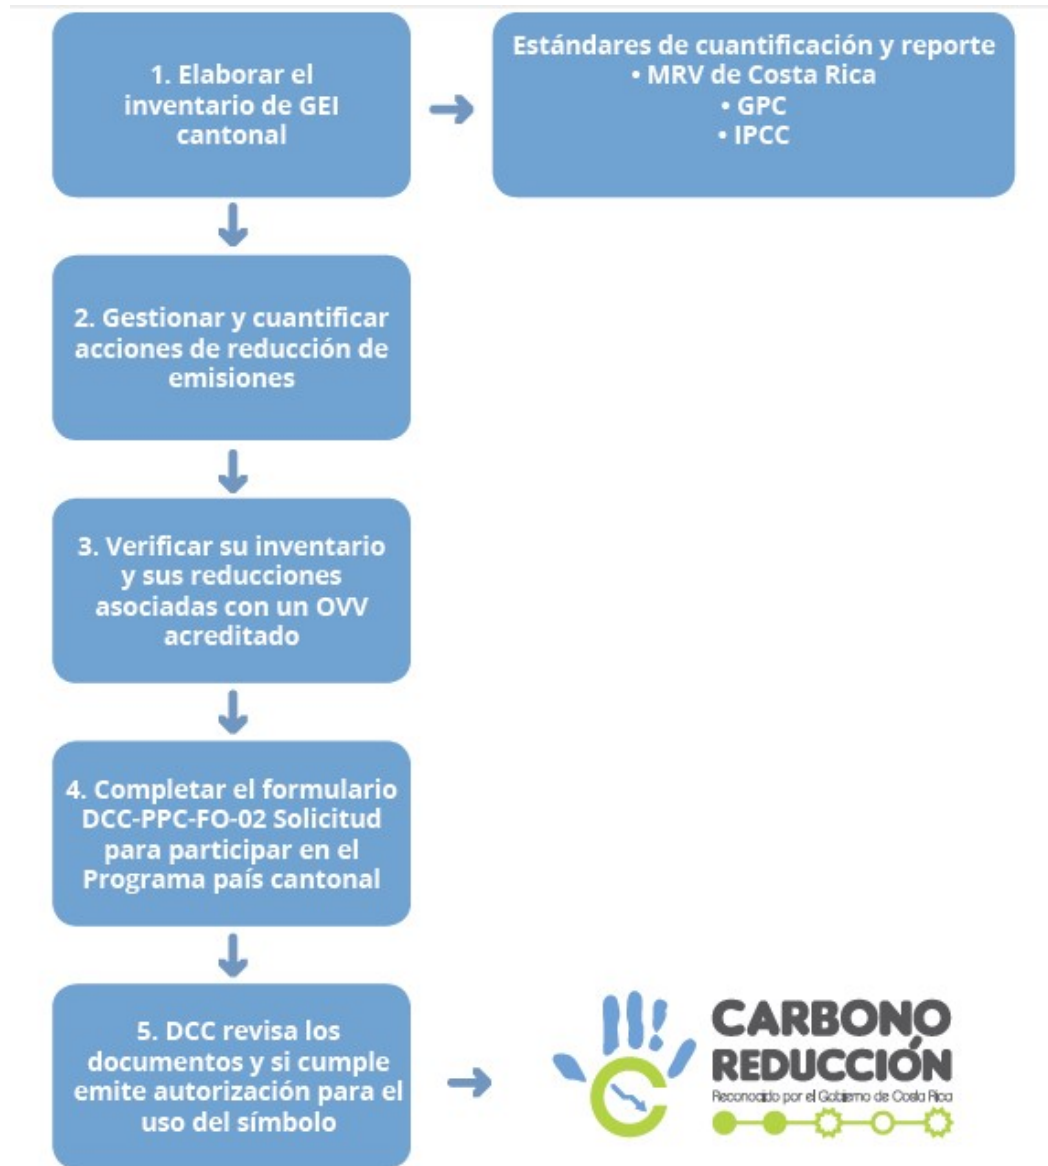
1. Elaborar el inventario de GEI cantonal

Estándares de cuantificación y reporte
• MRV de Costa Rica
• GPC
• IPCC

2. Gestionar y cuantificar acciones de reducción de emisiones

3. Verificar su inventario y sus reducciones asociadas con un OVV acreditado

4. Completar el formulario DCC-PPC-FO-02 Solicitud para participar en el Programa país cantonal

5. DCC revisa los documentos y si cumple emite autorización para el uso del símbolo

CARBONO REDUCCIÓN
Reconocido por el Gobierno de Costa Rica